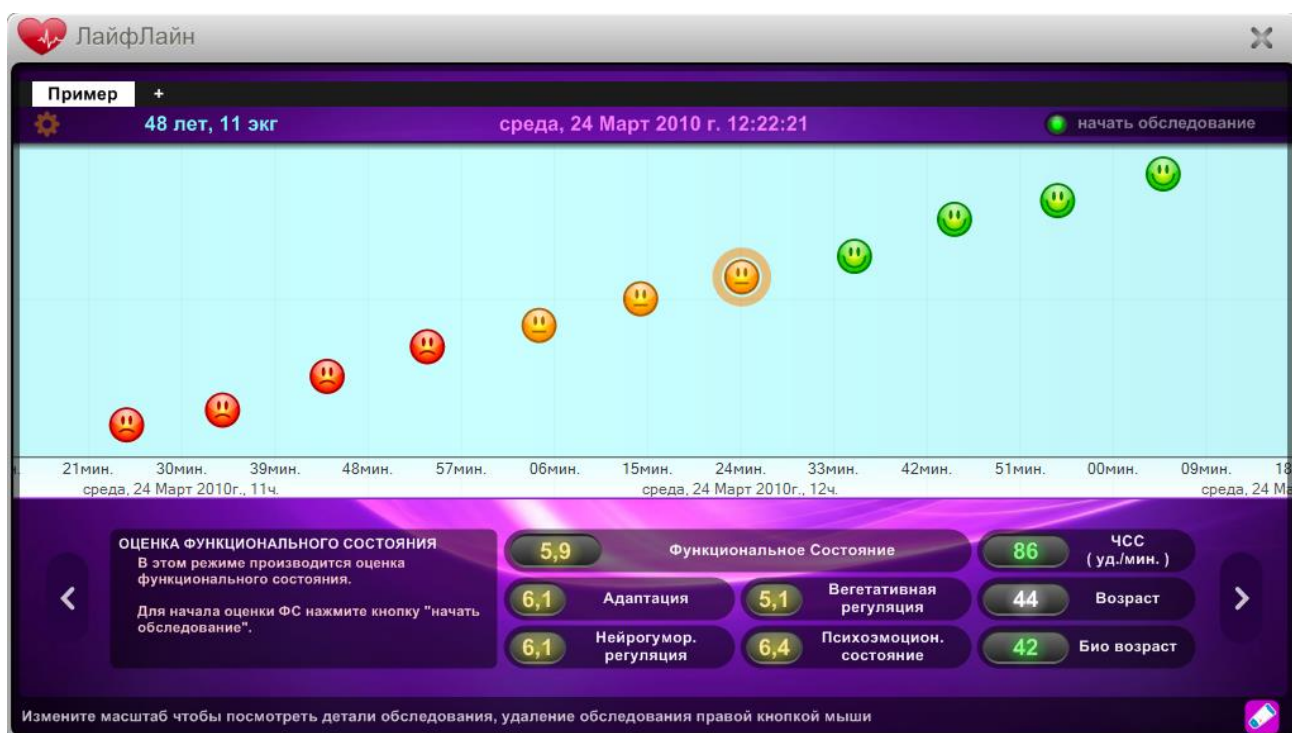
ЛайфЛайн

Пример +

48 лет, 11 экг

среда, 24 Март 2010 г. 12:22:21

начать обследование

21мин. 30мин. 39мин. 48мин. 57мин. 06мин. 15мин. 24мин. 33мин. 42мин. 51мин. 00мин. 09мин. 18

среда, 24 Март 2010г., 11ч.

среда, 24 Март 2010г., 12ч.

среда, 24 Ма

ОЦЕНКА ФУНКЦИОНАЛЬНОГО СОСТОЯНИЯ
В этом режиме производится оценка функционального состояния.

Для начала оценки ФС нажмите кнопку "начать обследование".

| 5,9 | Функциональное Состояние | 86 | ЧСС (уд./мин. ) |
|---|---|---|---|
| 6,1 | Адаптация | 5,1 | Вегетативная регуляция |
| 6,1 | Нейрогумор. регуляция | 6,4 | Психоэмоцион. состояние |

| 44 | Возраст |
|---|---|
| 42 | Био возраст |

Измените масштаб чтобы посмотреть детали обследования, удаление обследования правой кнопкой мыши